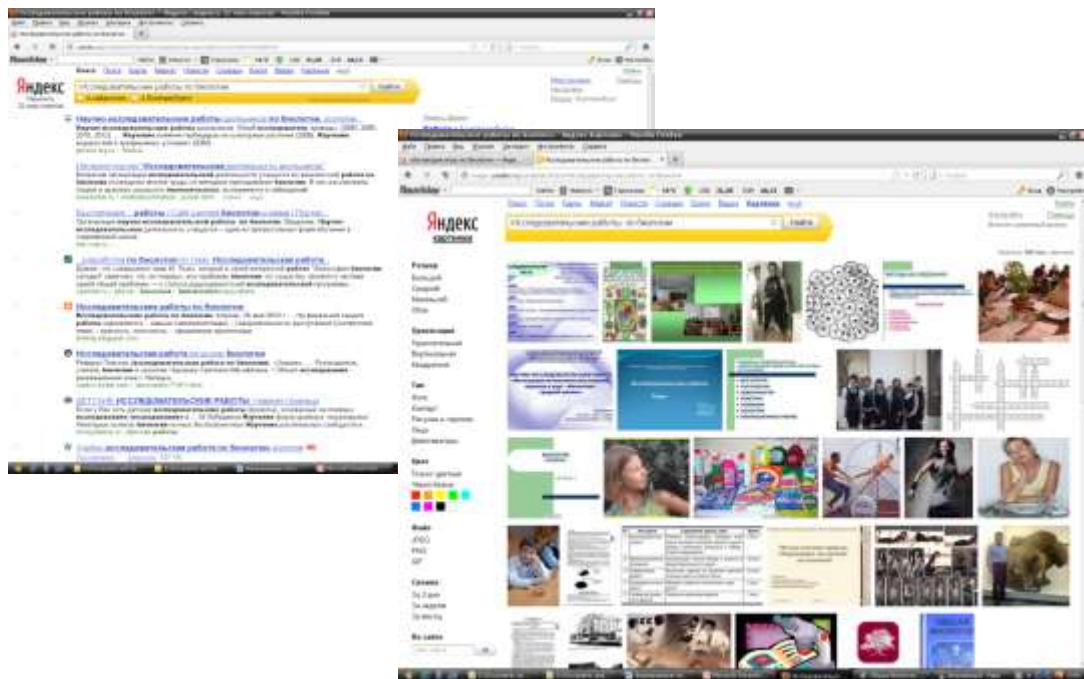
Яндекс

Найти

Научно-исследовательские работы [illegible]

Исследовательские работы по биологии

Исследовательские работы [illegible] биологии

Яндекс
картинки

исследовательские работы по биологии

Найти

Размер
Большой
Средний
Маленький
Обои

Ориентация
Горизонтальные
Вертикальные
Квадратные

Тип
Фото
Клипарт
Рисунки и чертежи
Лица
Демотиваторы

Цвет

Файл
JPEG
PNG
GIF

Свежие

На сайте